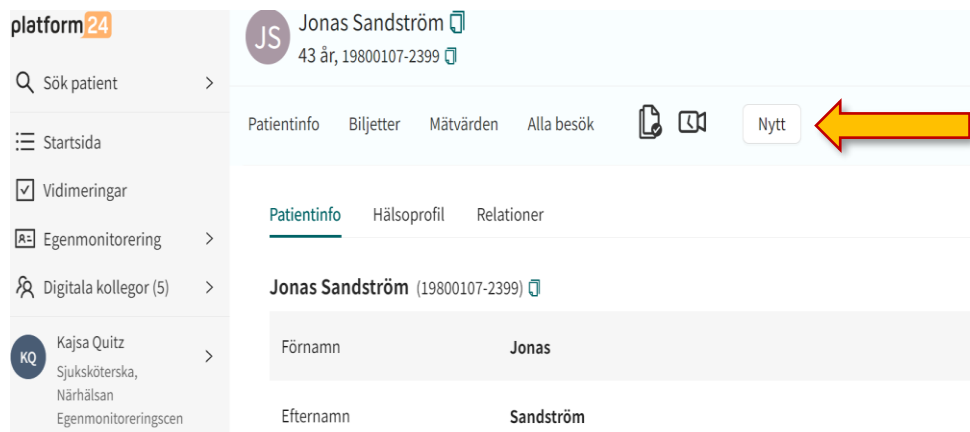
platform24

Sök patient

Startsida

Vidimeringar

Egenmonitorering

Digitala kollegor (5)

KQ Kajsa Quitz
Sjuksköterska, Närhälsan Egenmonitoreringscen

JS Jonas Sandström
43 år, 19800107-2399

Patientinfo Biljetter Mätvärden Alla besök Nytt

Patientinfo Hälsoprofil Relationer

Jonas Sandström (19800107-2399)

| Förnamn | Jonas |
|---|---|
| Efternamn | Sandström |